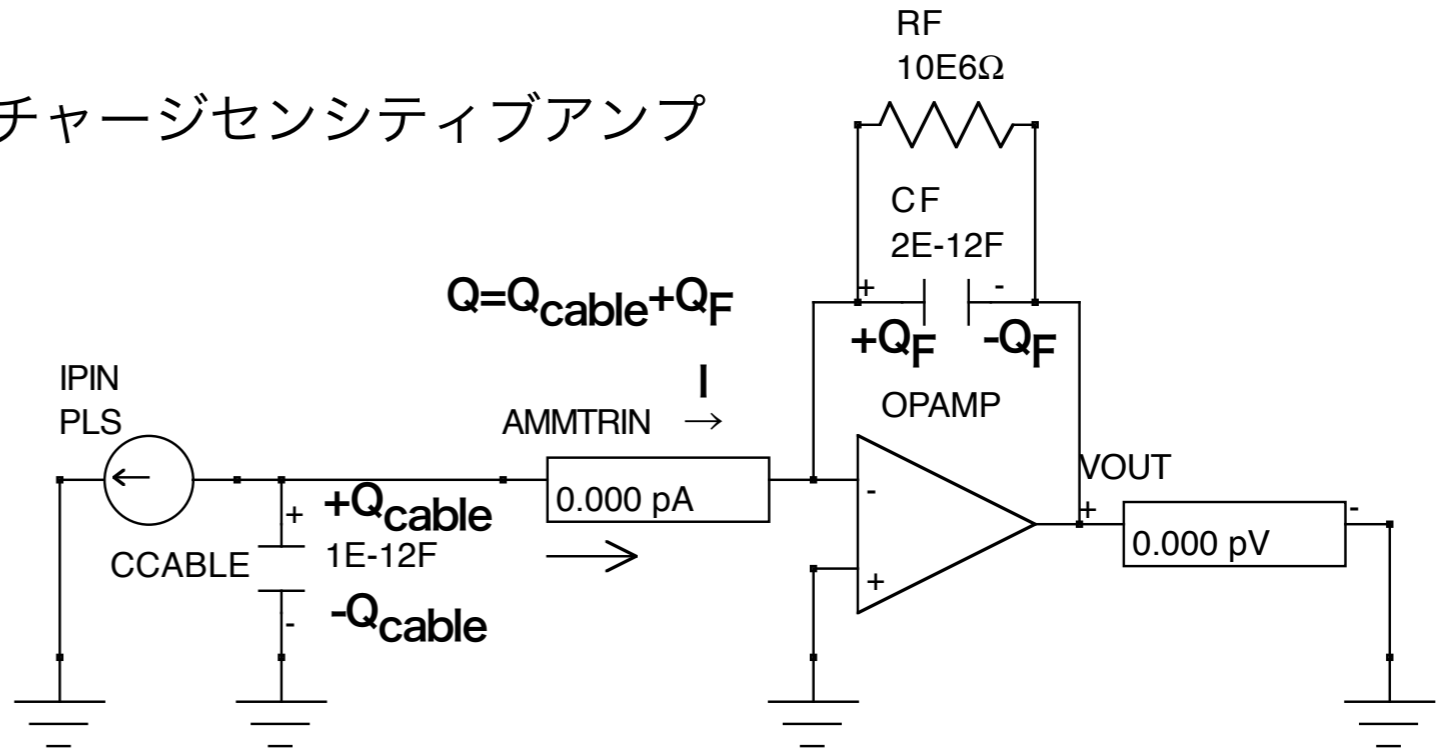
チャージセンシティブアンプ

RF
10E6Ω

CF
2E-12F

$Q=Q_{cable}+Q_F$

+ -

$+Q_F$ $-Q_F$

IPIN
PLS

I
AMMTRIN →

OPAMP

VOUT

$+Q_{cable}$

+

0.000 pA

-

+

+

-

0.000 pV

CCABLE

1E-12F

$-Q_{cable}$

-